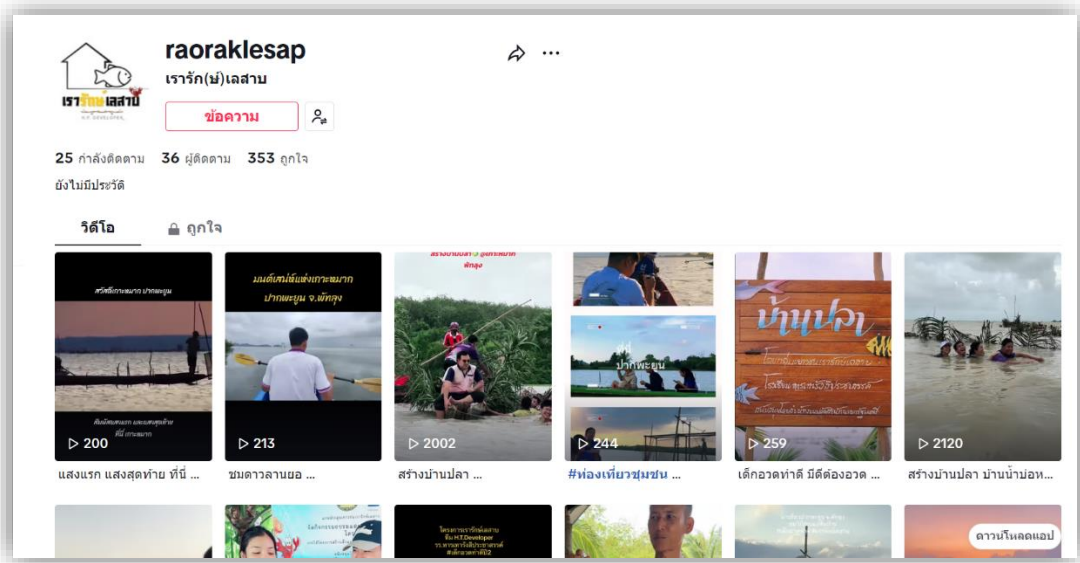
raoraklesap
เรารัก(ษ์)เลสาบ
ข้อความ

25 กำลังติดตาม 36 ผู้ติดตาม 353 ถูกใจ
ยังไม่มีประวัติ

วิดีโอ
ถูกใจ

สวัสดีเกาะหมาก ปากพะยูน
มนต์เสน่ห์แห่งเกาะหมาก ปากพะยูน จ.พัทลุง
สร้างบ้านปลา @เกาะหมาก พัทลุง
ปากพะยูน
บ้านปลา

▷ 200
▷ 213
▷ 2002
▷ 244
▷ 259
▷ 2120

แสงแรก แสงสุดท้าย ที่นี่ ...
ชมดาวลานยอ ...
สร้างบ้านปลา ...
#ท่องเที่ยวชุมชน ...
เด็กอวดท่าดี มีดีต้องอวด ...
สร้างบ้านปลา บ้านน้ำบ่อห...

โครงการเรารักษ์เลสาบ
ดาวน์โหลดแอป